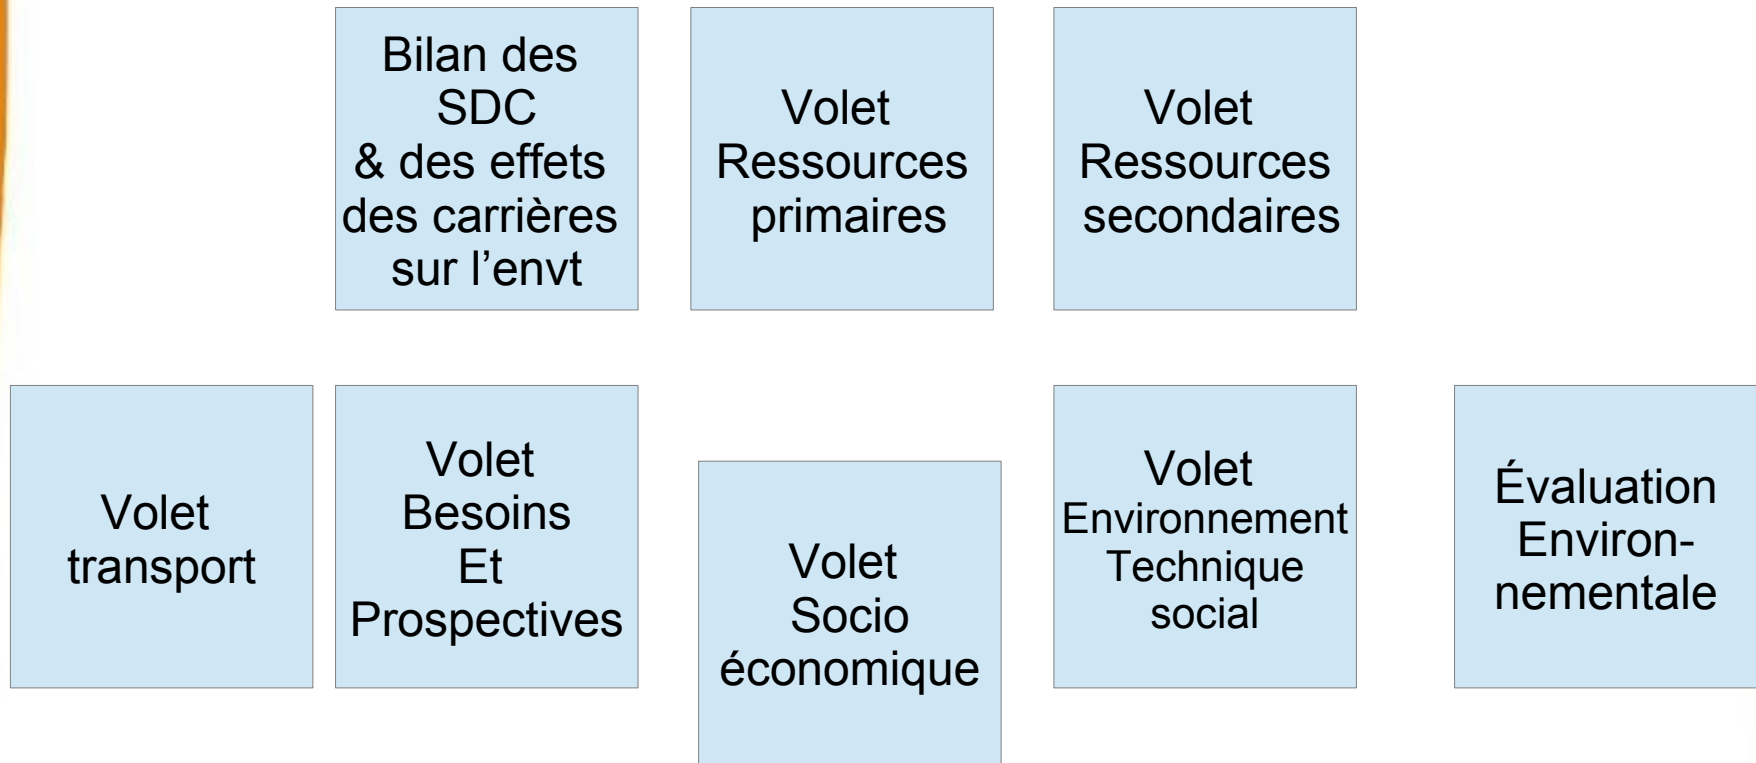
Bilan des SDC & des effets des carrières sur l'envt

Volet Ressources primaires

Volet Ressources secondaires

Volet transport

Volet Besoins Et Prospectives

Volet Socio économique

Volet Environnement Technique social

Évaluation Environnementale